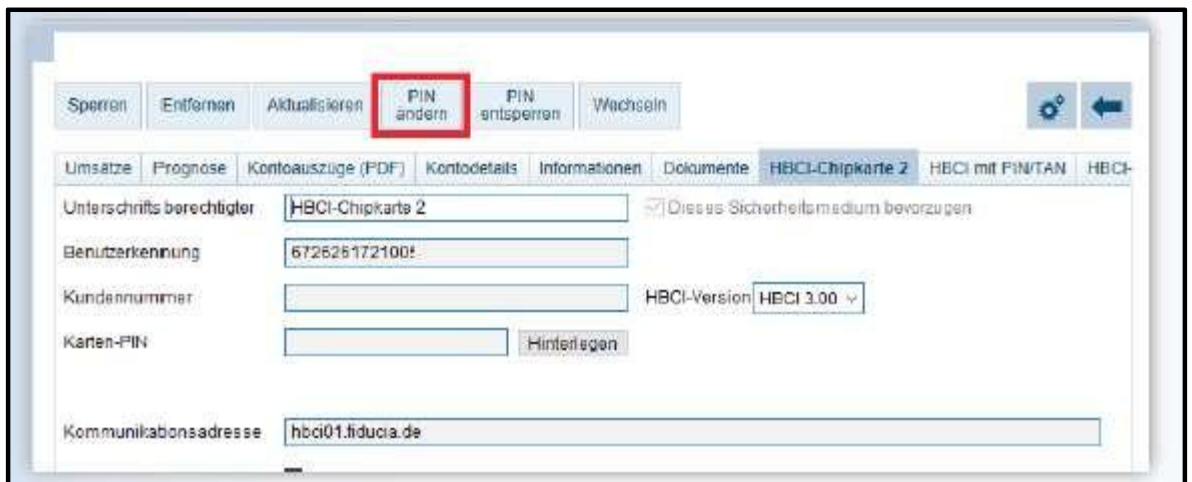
Sperren Entfernen Aktualisieren PIN ändern PIN entsperren Wechseln

Umsätze Prognose Kontoauszüge (PDF) Kontodetails Informationen Dokumente HBCI-Chipkarte 2 HBCI mit PIN/TAN HBCI-

Unterschriftsberechtigter HBCI-Chipkarte 2

Dieses Sicherheitsmedium bevorzugen

Benutzerkennung 672626172100!

Kundennummer

HBCI-Version HBCI 3.00

Karten-PIN

Hinterlegen

Kommunikationsadresse hbci01.fiducia.de